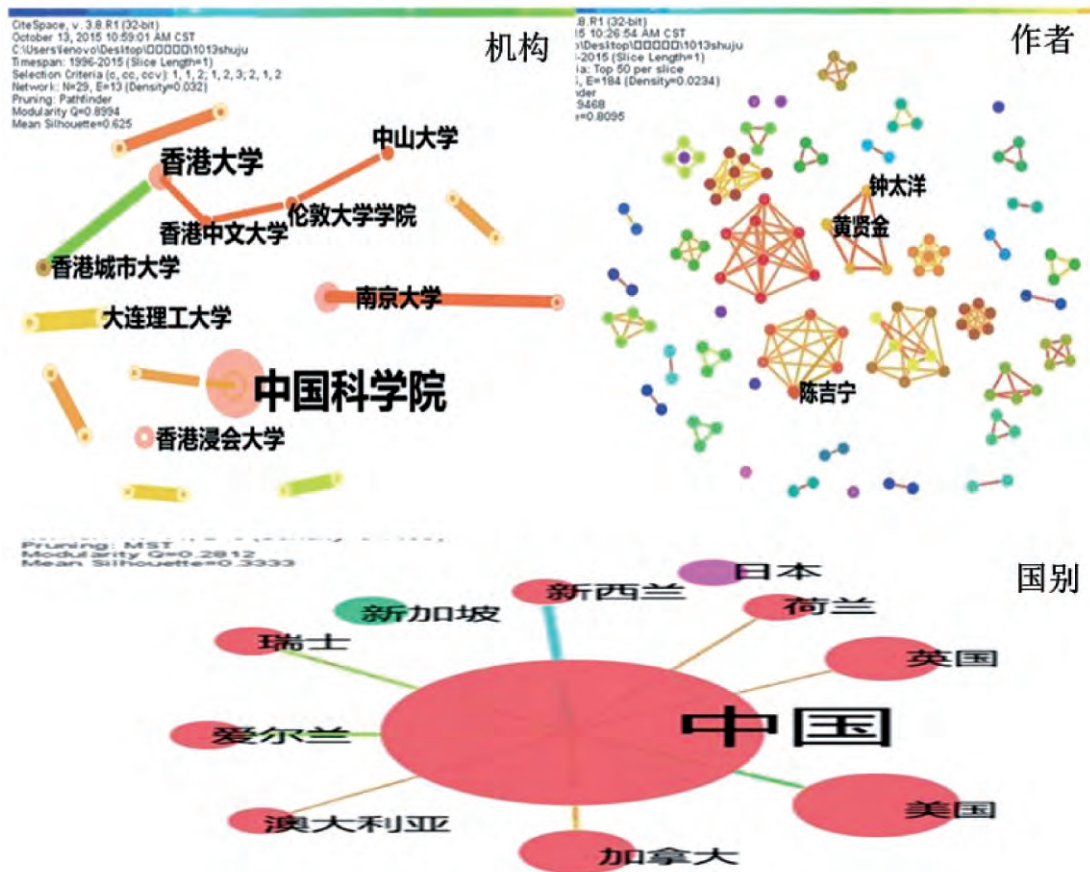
CiteSpace, v. 3.8.R1 (32-bit)
October 13, 2015 10:59:01 AM CST
C:\Users\lenovo\Desktop\□□□□□\1013shuju
Timespan: 1996-2015 (Slice Length=1)
Selection Criteria (c, cc, ccv): 1, 1, 2; 1, 2, 3; 2, 1, 2
Network: N=29, E=13 (Density=0.032)
Pruning: Pathfinder
Modularity Q=0.8994
Mean Silhouette=0.625

机构

中山大学
香港大学
香港中文大学
伦敦大学学院
香港城市大学
南京大学
大连理工大学
中国科学院
香港浸会大学

3.8.R1 (32-bit)
15 10:26:54 AM CST
\Desktop\□□□□□\1013shuju
-2015 (Slice Length=1)
a: Top 50 per slice
, E=184 (Density=0.0234)
nder
9468
e=0.8095

作者

钟太洋
黄贤金
陈吉宁

Pruning: MST
Modularity Q=0.2812
Mean Silhouette=0.3333

国别

日本
新西兰
荷兰
新加坡
瑞士
英国
中国
爱尔兰
美国
澳大利亚
加拿大